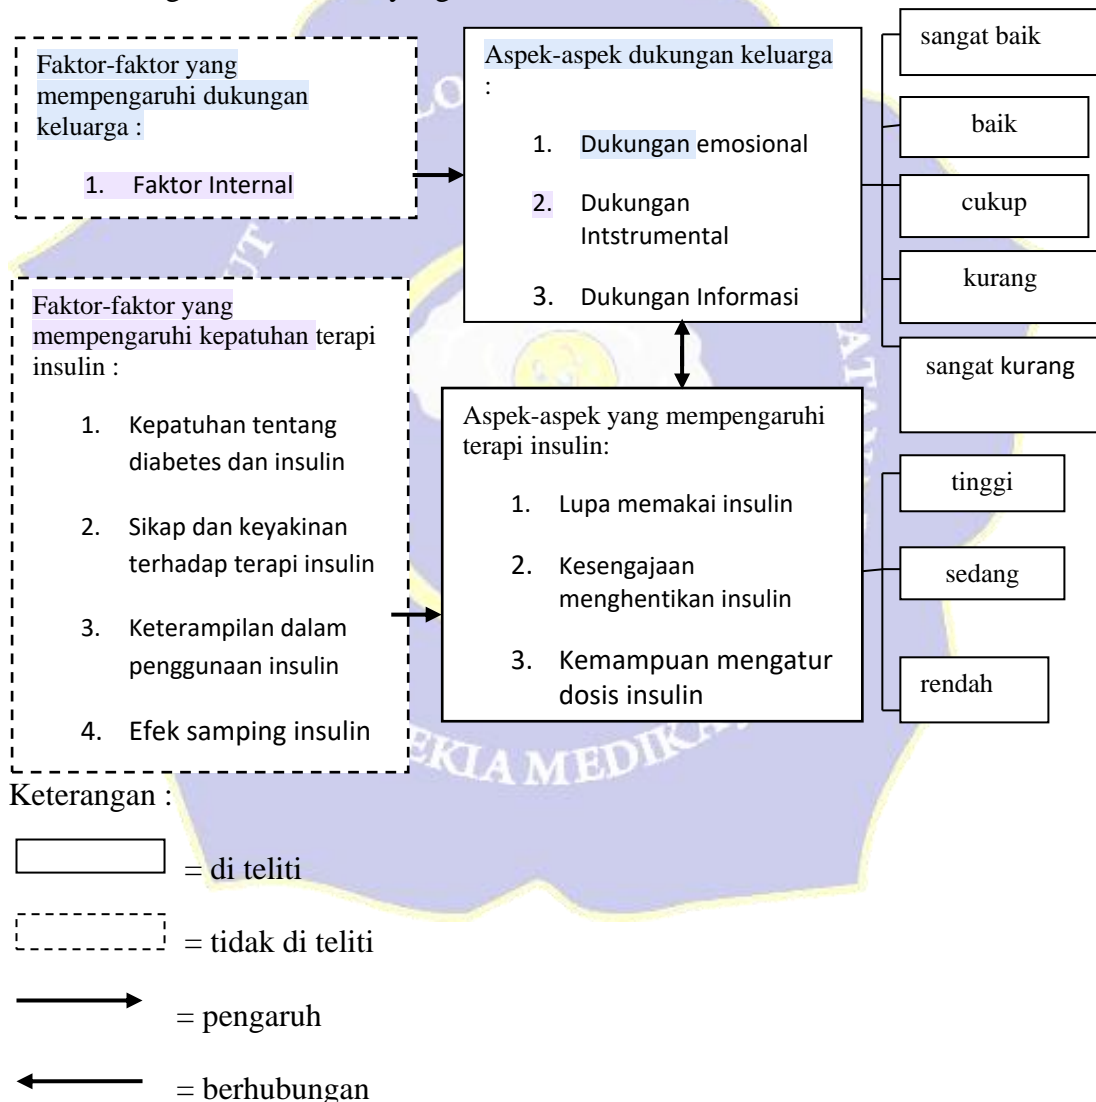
Faktor-faktor yang mempengaruhi dukungan keluarga :

1. Faktor Internal

Aspek-aspek dukungan keluarga :

1. Dukungan emosional
2. Dukungan Intstrumental
3. Dukungan Informasi

sangat baik

baik

cukup

kurang

sangat kurang

Faktor-faktor yang mempengaruhi kepatuhan terapi insulin :

1. Kepatuhan tentang diabetes dan insulin
2. Sikap dan keyakinan terhadap terapi insulin
3. Keterampilan dalam penggunaan insulin
4. Efek samping insulin

Aspek-aspek yang mempengaruhi terapi insulin:

1. Lupa memakai insulin
2. Kesengajaan menghentikan insulin
3. Kemampuan mengatur dosis insulin

tinggi

sedang

rendah

Keterangan :

= di teliti

= tidak di teliti

= pengaruh

= berhubungan